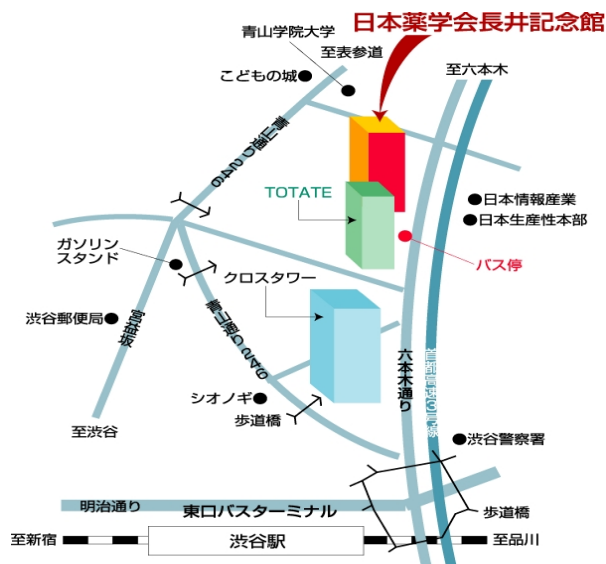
日本薬学会長井記念館

青山学院大学

至表参道

こどもの城

至六本木

青山通り246

TOTATE

日本情報産業

日本生産性本部

ガソリンスタンド

バス停

クロスタワー

渋谷郵便局

宮益坂

青山通り246

六本木通り

首都高速3号線

シオノギ

歩道橋

至渋谷

渋谷警察署

明治通り

東口バスターミナル

歩道橋

至新宿

渋谷駅

至品川